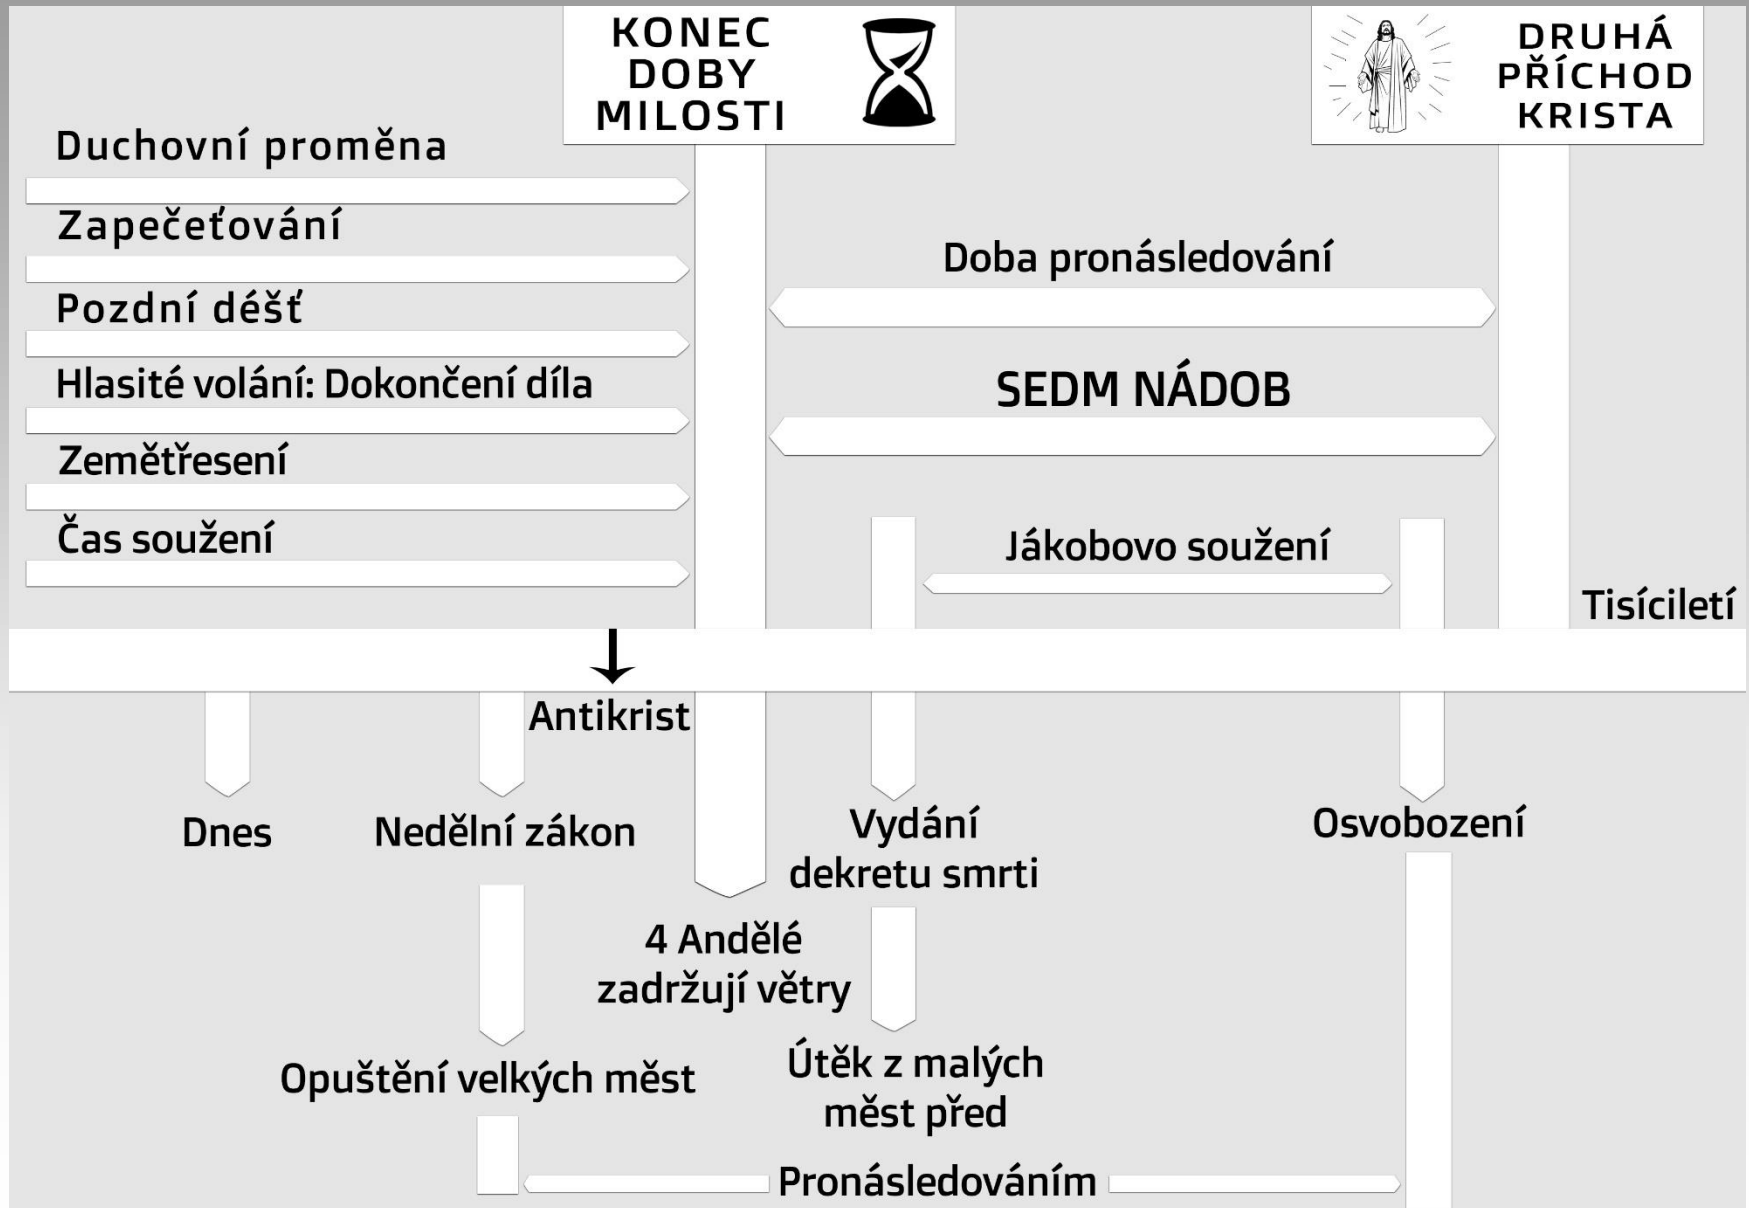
KONEC DOBY MILOSTI

DRUHÁ PŘÍCHOD KRISTA

Duchovní proměna

Zapečeťování

Pozdní déšť

Hlasité volání: Dokončení díla

Zemětřesení

Čas soužení

Doba pronásledování

SEDM NÁDOB

Jákobovo soužení

Tisíciletí

Antikrist

Dnes

Nedělní zákon

Vydání dekretu smrti

Osvobození

4 Andělé zadržují větry

Opuštění velkých měst

Útěk z malých měst před

Pronásledováním